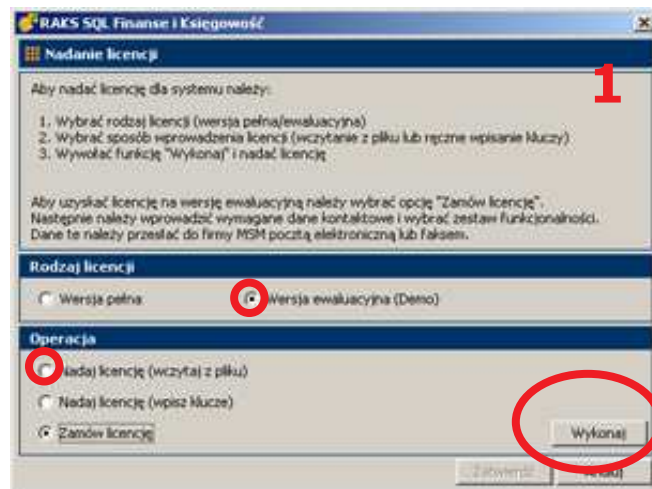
RAKS SQL Finanse i Księgowość

Nadanie licencji

1

Aby nadać licencję dla systemu należy:

1. Wybrać rodzaj licencji (wersja pełna/ewaluacyjna)
2. Wybrać sposób wprowadzenia licencji (wczytanie z pliku lub ręczne wpisanie kluczy)
3. Wywołać funkcję "Wykonaj" i nadać licencję

Aby uzyskać licencję na wersję ewaluacyjną należy wybrać opcję "Zamów licencję". Następnie należy wprowadzić wymagane dane kontaktowe i wybrać zestaw funkcjonalności. Dane te należy przesłać do firmy MSM pocztą elektroniczną lub faksem.

Rodzaj licencji

Wersja pełna

Wersja ewaluacyjna (Demo)

Operacja

Nadaj licencję (wczytaj z pliku)

Nadaj licencję (wpisz klucze)

Zamów licencję

Wykonaj

Zatwierdź

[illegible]